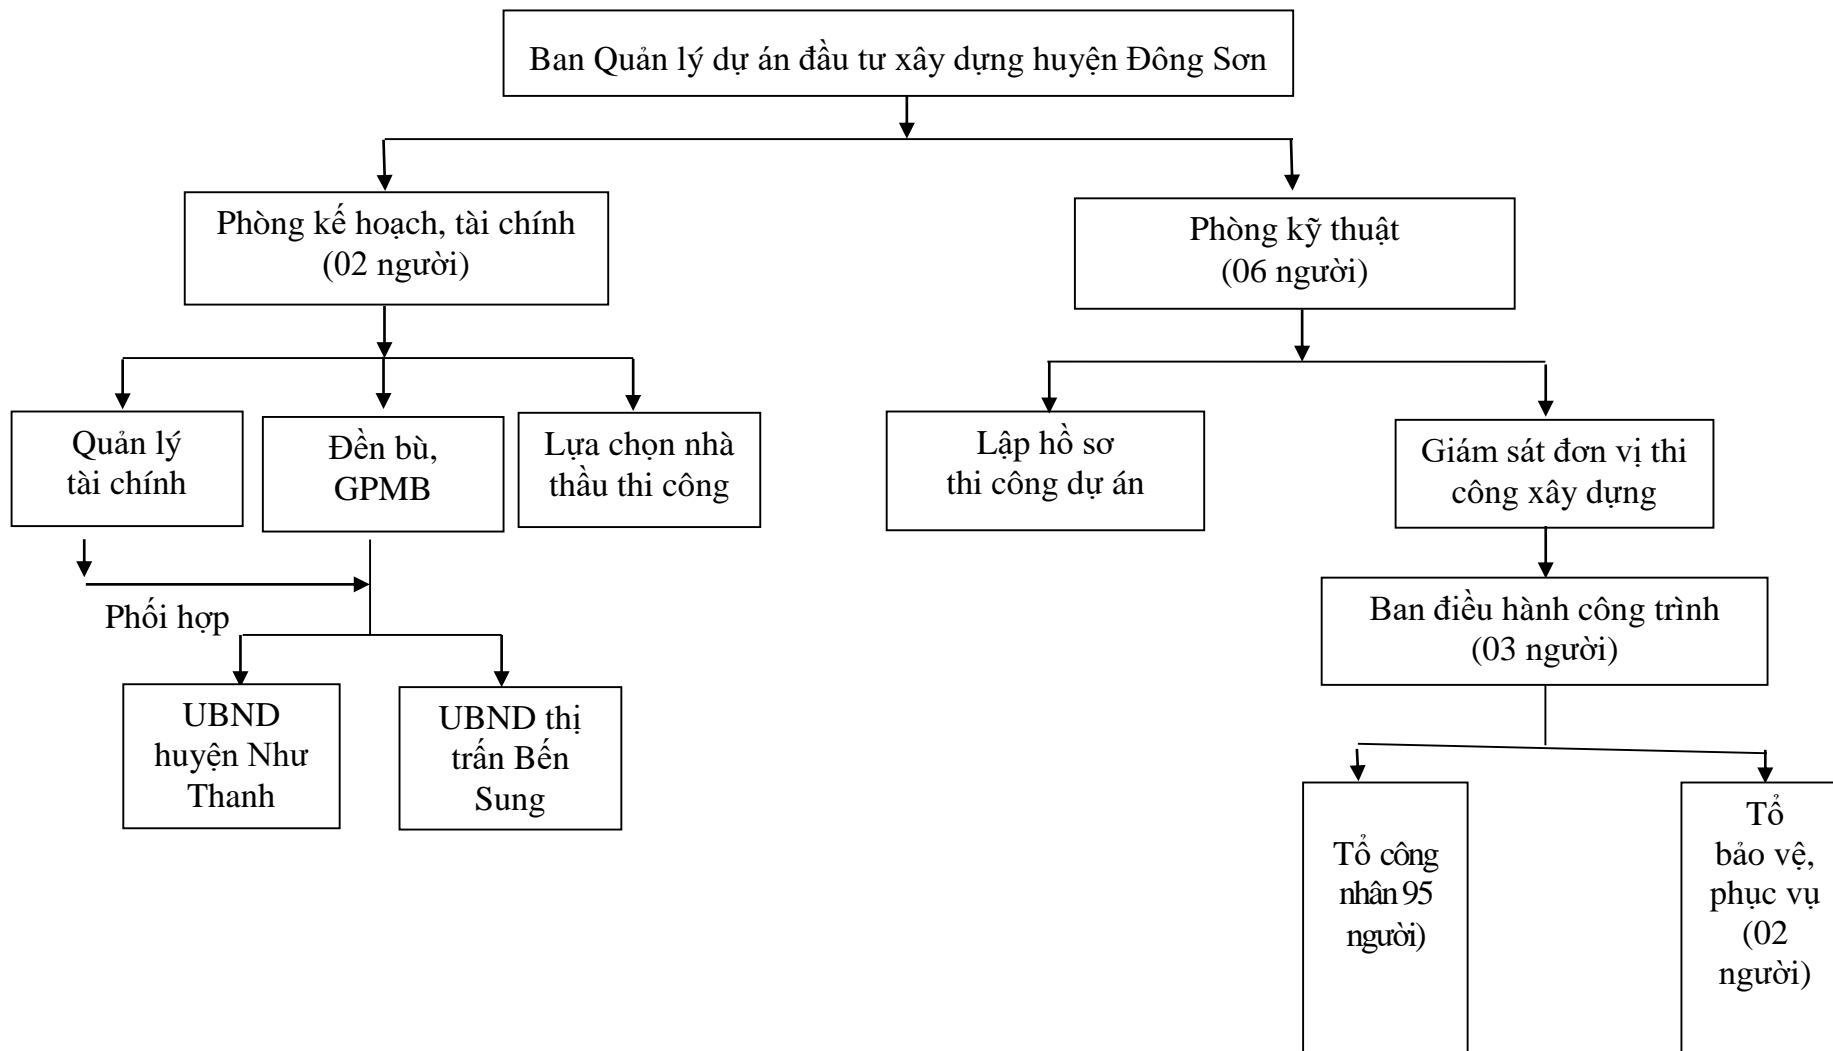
Ban Quản lý dự án đầu tư xây dựng huyện Đông Sơn

Phòng kế hoạch, tài chính (02 người)

Phòng kỹ thuật (06 người)

Quản lý tài chính

Đền bù, GPMB

Lựa chọn nhà thầu thi công

Lập hồ sơ thi công dự án

Giám sát đơn vị thi công xây dựng

Phối hợp

Ban điều hành công trình (03 người)

UBND huyện Như Thanh

UBND thị trấn Bến Sung

Tổ công nhân 95 người)

Tổ bảo vệ, phục vụ (02 người)